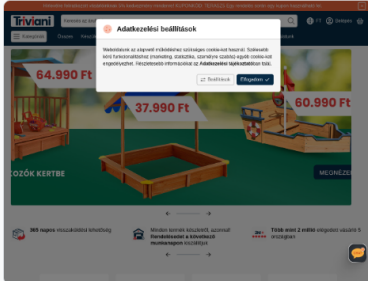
Triviani

Kategóriák

Adatkezelési beállítások

Weboldalunk az alapvető működéshez szükséges cookie-kat használ. Szélesebb körű funkcionalitáshoz (marketing, statisztika, személyre szabás) egyéb cookie-kat engedélyezhet. Részletesebb információkat az Adatkezelési tájékoztatóban talál.

Beállítások

Elfogadom

64.990 Ft

37.990 Ft

60.990 Ft

OZÓK KERTBE

MEGNÉZEM

365 napos visszaküldési lehetőség

Minden termék készletről, azonnal Ferdolózható és kibővült munkanapon szállítjuk

Több mint 2 millió elégedett vásárló 5 országban